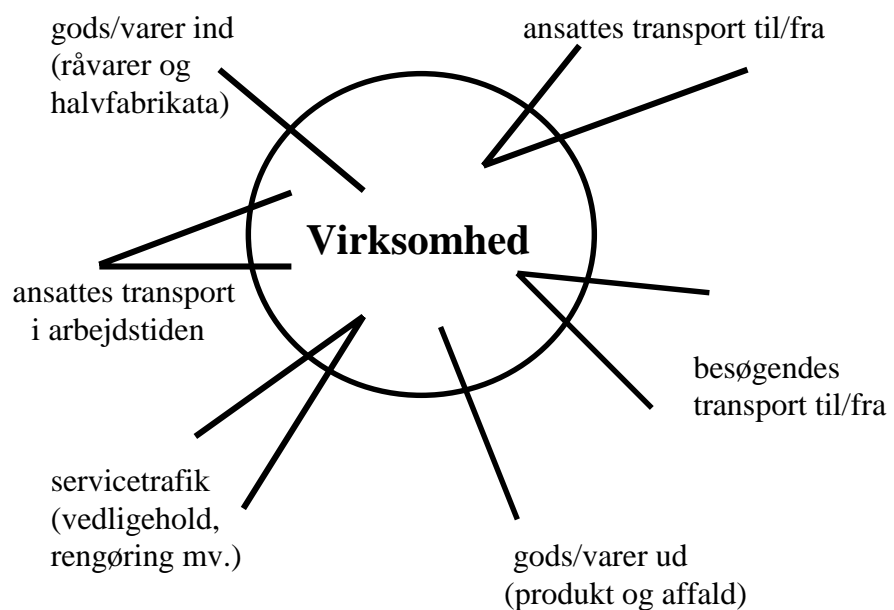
gods/varer ind (råvarer og halvfabrikata)

ansattes transport til/fra

Virksomhed

ansattes transport i arbejdstiden

besøgendes transport til/fra

servicetrafik (vedligehold, rengøring mv.)

gods/varer ud (produkt og affald)